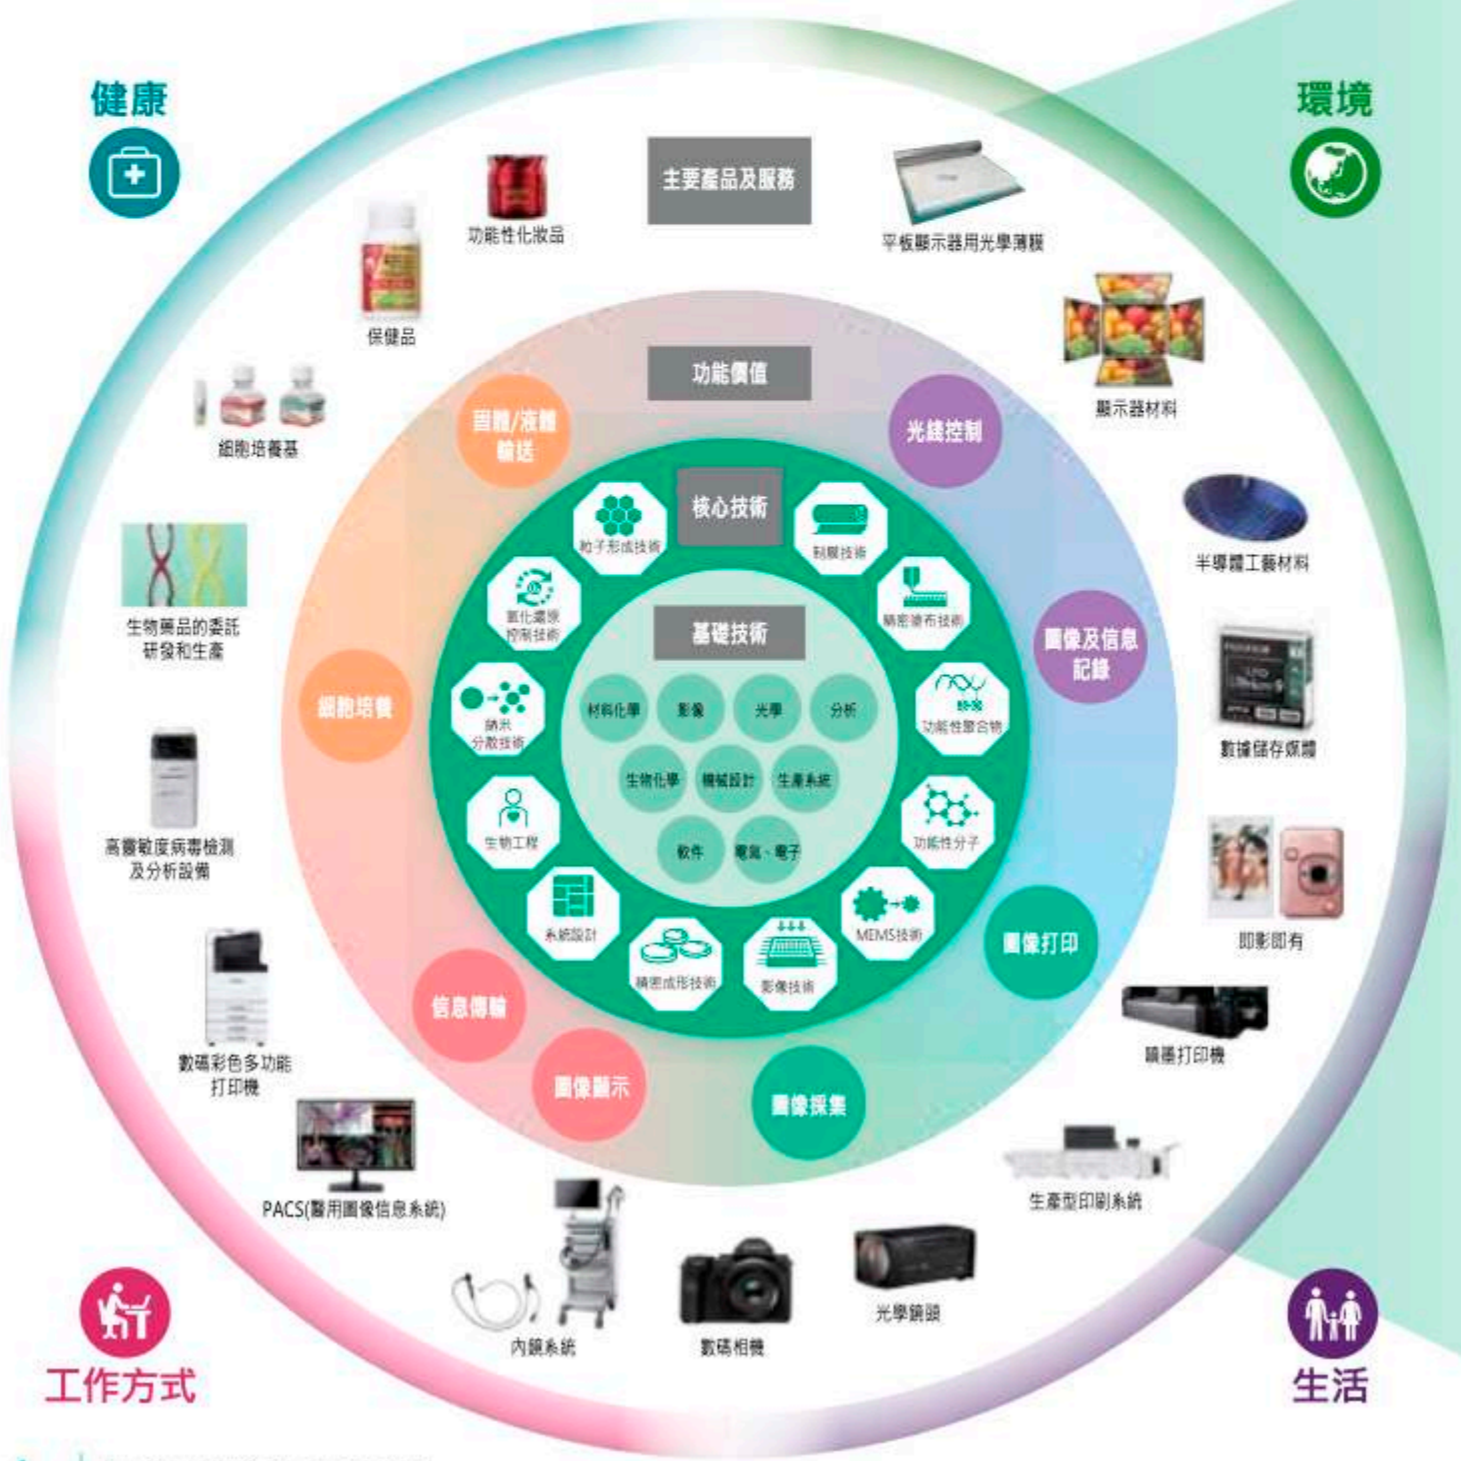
健康

環境

主要產品及服務

功能性化妝品

平板顯示器用光學薄膜

保健品

顯示器材料

細胞培養基

功能價值

固體/液體輸送

光綫控制

核心技術

粒子形成技術

制膜技術

半導體工藝材料

氧化還原控制技術

精密塗布技術

生物藥品的委託研發和生產

基礎技術

圖像及信息記錄

納米分散技術

材料化學

影像

光學

分析

功能性聚合物

細胞培養

數據儲存媒體

生物化學

機械設計

生產系統

生物工程

功能性分子

高靈敏度病毒檢測及分析設備

軟件

電氣、電子

即影即有

系統設計

MEMS技術

圖像打印

精密成形技術

影像技術

信息傳輸

噴墨打印機

數碼彩色多功能打印機

圖像顯示

圖像採集

生產型印刷系統

PACS(醫用圖像信息系統)

光學鏡頭

內鏡系統

數碼相機

工作方式

生活